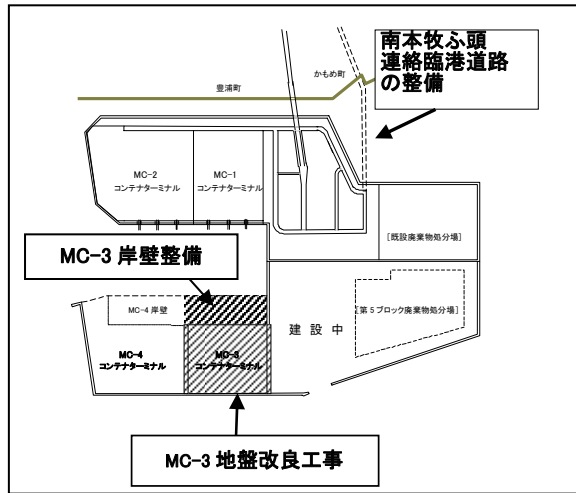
南本牧ふ頭
連絡臨港道路
の整備

かもめ町

豊浦町

MC-2
コンテナターミナル

MC-1
コンテナターミナル

[既設廃棄物処分場]

MC-3 岸壁整備

MC-4 岸壁

[第５ブロック廃棄物処分場]

建 設 中

MC-4
コンテナターミナル

MC-3
コンテナターミナル

MC-3 地盤改良工事